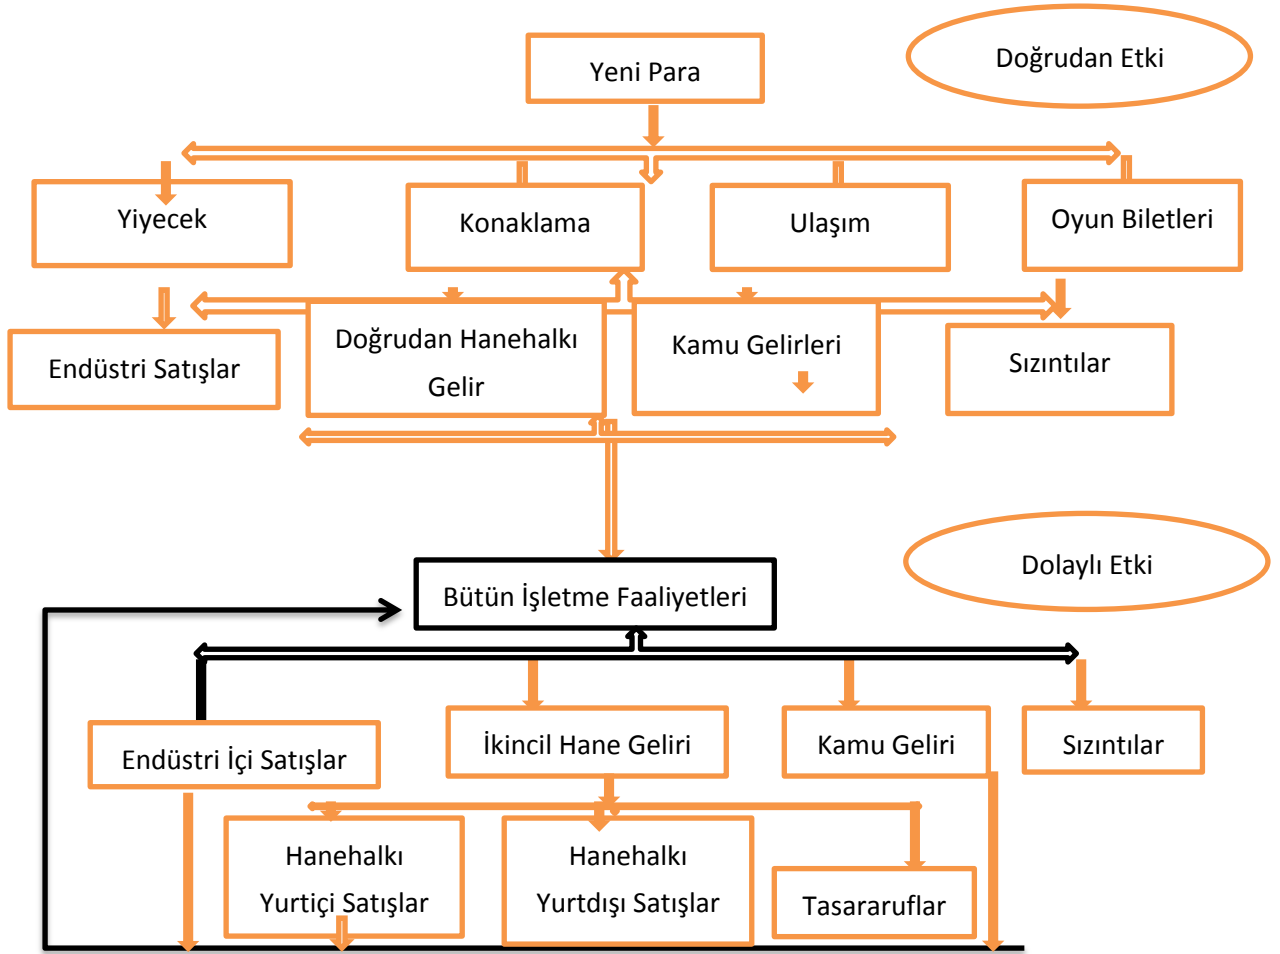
Yeni Para

Doğrudan Etki

Yiyecek

Konaklama

Ulaşım

Oyun Biletleri

Endüstri Satışlar

Doğrudan Hanehalkı Gelir

Kamu Gelirleri

Sızıntılar

Dolaylı Etki

Bütün İşletme Faaliyetleri

Endüstri İçi Satışlar

İkincil Hane Geliri

Kamu Geliri

Sızıntılar

Hanehalkı Yurtiçi Satışlar

Hanehalkı Yurtdışı Satışlar

Tasararuflar